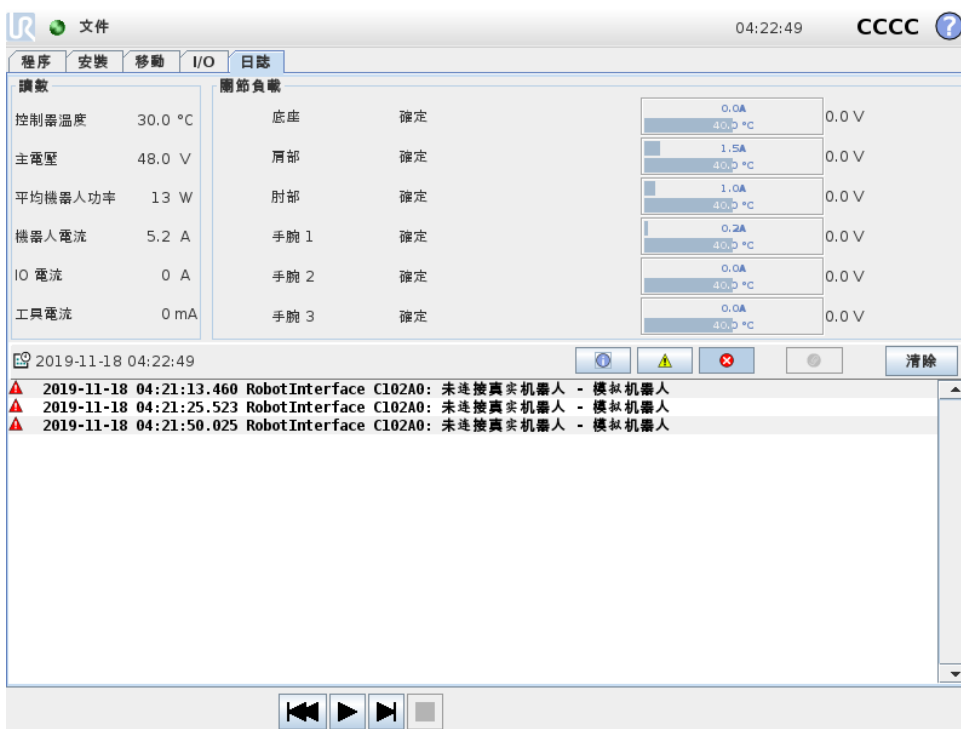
文件 04:22:49 CCCC ?

程序 安裝 移動 I/O 日誌

讀數

控制器溫度 30.0 °C

主電壓 48.0 V

平均機器人功率 13 W

機器人電流 5.2 A

IO 電流 0 A

工具電流 0 mA

關節負載

| | | | |
|---|---|---|---|
| 底座 | 確定 | 0.0A 40.0 °C | 0.0 V |
| 肩部 | 確定 | 1.5A 40.0 °C | 0.0 V |
| 肘部 | 確定 | 1.0A 40.0 °C | 0.0 V |
| 手腕 1 | 確定 | 0.2A 40.0 °C | 0.0 V |
| 手腕 2 | 確定 | 0.0A 40.0 °C | 0.0 V |
| 手腕 3 | 確定 | 0.0A 40.0 °C | 0.0 V |

2019-11-18 04:22:49

清除

2019-11-18 04:21:13.460 RobotInterface C102A0: 未连接真实机器人 - 模拟机器人
2019-11-18 04:21:25.523 RobotInterface C102A0: 未连接真实机器人 - 模拟机器人
2019-11-18 04:21:50.025 RobotInterface C102A0: 未连接真实机器人 - 模拟机器人